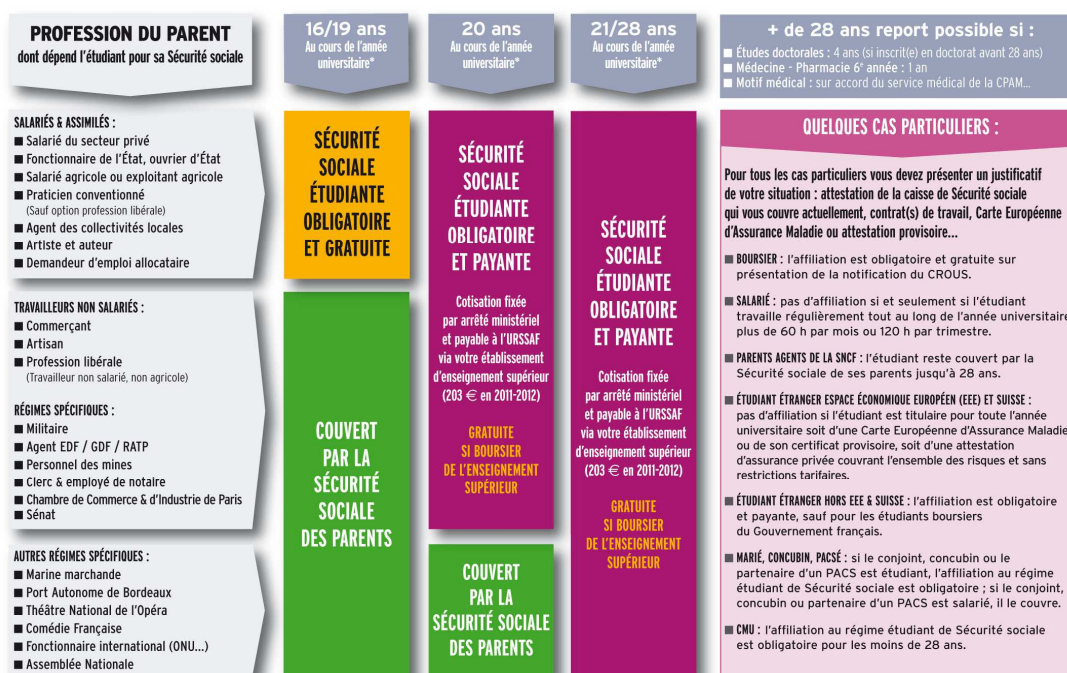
PROFESSION DU PARENT
dont dépend l'étudiant pour sa Sécurité sociale

16/19 ans
Au cours de l'année universitaire*

20 ans
Au cours de l'année universitaire*

21/28 ans
Au cours de l'année universitaire*

+ de 28 ans report possible si :
■ Études doctorales : 4 ans (si inscrit(e) en doctorat avant 28 ans)
■ Médecine - Pharmacie 6ᵉ année : 1 an
■ Motif médical : sur accord du service médical de la CPAM...

SALARIÉS & ASSIMILÉS :
■ Salarié du secteur privé
■ Fonctionnaire de l'État, ouvrier d'État
■ Salarié agricole ou exploitant agricole
■ Praticien conventionné
(Sauf option profession libérale)
■ Agent des collectivités locales
■ Artiste et auteur
■ Demandeur d'emploi allocataire

TRAVAILLEURS NON SALARIÉS :
■ Commerçant
■ Artisan
■ Profession libérale
(Travailleur non salarié, non agricole)

RÉGIMES SPÉCIFIQUES :
■ Militaire
■ Agent EDF / GDF / RATP
■ Personnel des mines
■ Clerc & employé de notaire
■ Chambre de Commerce & d'Industrie de Paris
■ Sénat

AUTRES RÉGIMES SPÉCIFIQUES :
■ Marine marchande
■ Port Autonome de Bordeaux
■ Théâtre National de l'Opéra
■ Comédie Française
■ Fonctionnaire international (ONU...)
■ Assemblée Nationale

SÉCURITÉ SOCIALE ÉTUDIANTE OBLIGATOIRE ET GRATUITE

COUVERT PAR LA SÉCURITÉ SOCIALE DES PARENTS

SÉCURITÉ SOCIALE ÉTUDIANTE OBLIGATOIRE ET PAYANTE

Cotisation fixée par arrêté ministériel et payable à l'URSSAF via votre établissement d'enseignement supérieur (203 € en 2011-2012)

GRATUITE SI BOURSIER DE L'ENSEIGNEMENT SUPÉRIEUR

COUVERT PAR LA SÉCURITÉ SOCIALE DES PARENTS

SÉCURITÉ SOCIALE ÉTUDIANTE OBLIGATOIRE ET PAYANTE

Cotisation fixée par arrêté ministériel et payable à l'URSSAF via votre établissement d'enseignement supérieur (203 € en 2011-2012)

GRATUITE SI BOURSIER DE L'ENSEIGNEMENT SUPÉRIEUR

QUELQUES CAS PARTICULIERS :

Pour tous les cas particuliers vous devez présenter un justificatif de votre situation : attestation de la caisse de Sécurité sociale qui vous couvre actuellement, contrat(s) de travail, Carte Européenne d'Assurance Maladie ou attestation provisoire...

■ BOURSIER : l'affiliation est obligatoire et gratuite sur présentation de la notification du CROUS.

■ SALARIÉ : pas d'affiliation si et seulement si l'étudiant travaille régulièrement tout au long de l'année universitaire plus de 60 h par mois ou 120 h par trimestre.

■ PARENTS AGENTS DE LA SNCF : l'étudiant reste couvert par la Sécurité sociale de ses parents jusqu'à 28 ans.

■ ÉTUDIANT ÉTRANGER ESPACE ÉCONOMIQUE EUROPÉEN (EEE) ET SUISSE : pas d'affiliation si l'étudiant est titulaire pour toute l'année universitaire soit d'une Carte Européenne d'Assurance Maladie ou de son certificat provisoire, soit d'une attestation d'assurance privée couvrant l'ensemble des risques et sans restrictions tarifaires.

■ ÉTUDIANT ÉTRANGER HORS EEE & SUISSE : l'affiliation est obligatoire et payante, sauf pour les étudiants boursiers du Gouvernement français.

■ MARIÉ, CONCUBIN, PACSÉ : si le conjoint, concubin ou le partenaire d'un PACS est étudiant, l'affiliation au régime étudiant de Sécurité sociale est obligatoire ; si le conjoint, concubin ou partenaire d'un PACS est salarié, il le couvre.

■ CMU : l'affiliation au régime étudiant de Sécurité sociale est obligatoire pour les moins de 28 ans.